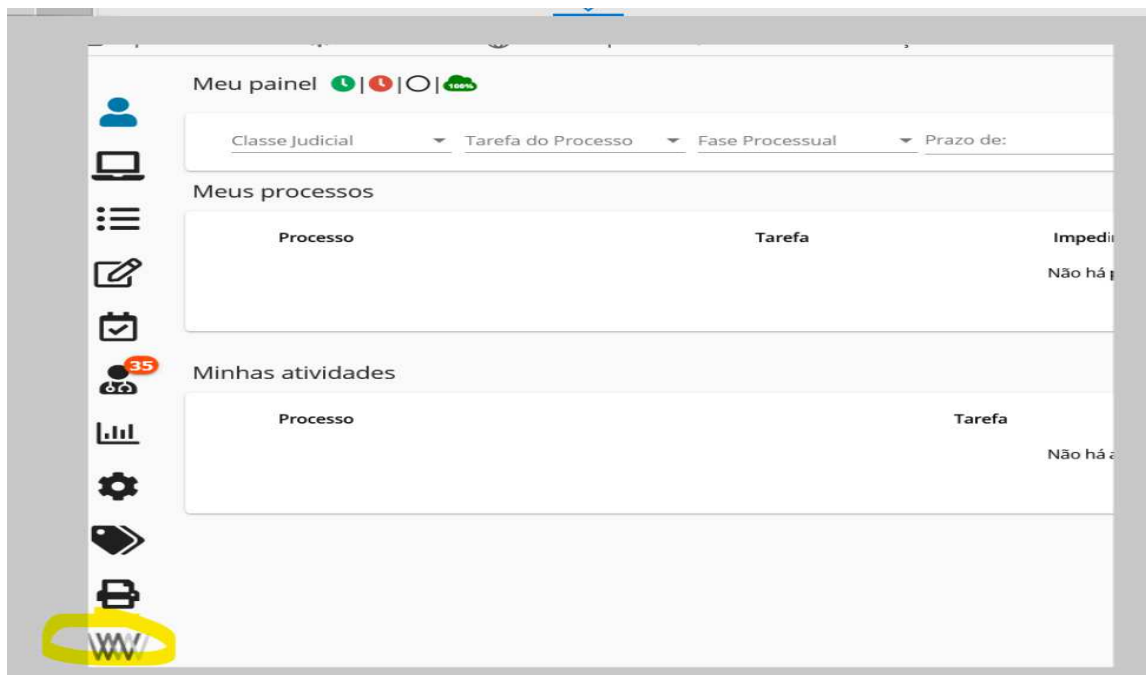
Meu painel | | | 100%

Classe Judicial
Tarefa do Processo
Fase Processual
Prazo de:

Meus processos

| Processo | Tarefa | Impedi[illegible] |
|---|---|---|
| | | Não há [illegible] |

35

Minhas atividades

| Processo | Tarefa |
|---|---|
| | Não há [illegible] |